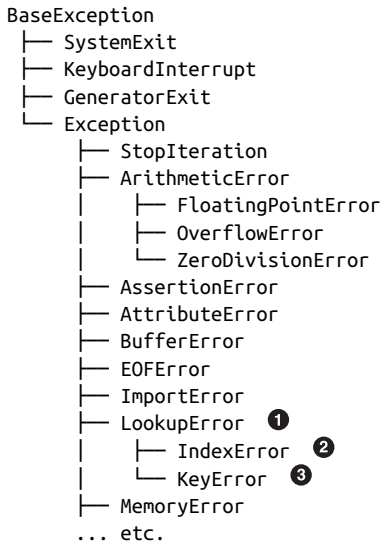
BaseException
├── SystemExit
├── KeyboardInterrupt
├── GeneratorExit
└── Exception
    ├── StopIteration
    ├── ArithmeticError
    │   ├── FloatingPointError
    │   ├── OverflowError
    │   └── ZeroDivisionError
    ├── AssertionError
    ├── AttributeError
    ├── BufferError
    ├── EOFError
    ├── ImportError
    ├── LookupError ❶
    │   ├── IndexError ❷
    │   └── KeyError ❸
    ├── MemoryError
    ... etc.